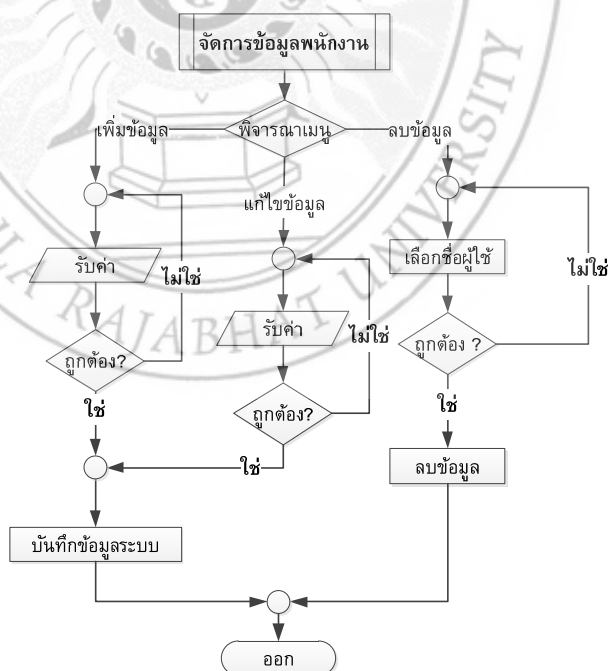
จัดการข้อมูลพนักงาน

พิจารณาเมนู

เพิ่มข้อมูล

ลบข้อมูล

แก้ไขข้อมูล

รับค่า

ไม่ใช่

ถูกต้อง?

ใช่

รับค่า

ไม่ใช่

ถูกต้อง?

ใช่

เลือกชื่อผู้ใช้

ไม่ใช่

ถูกต้อง ?

ใช่

ลบข้อมูล

บันทึกข้อมูลระบบ

ออก

RAJABHAT UNIVERSITY